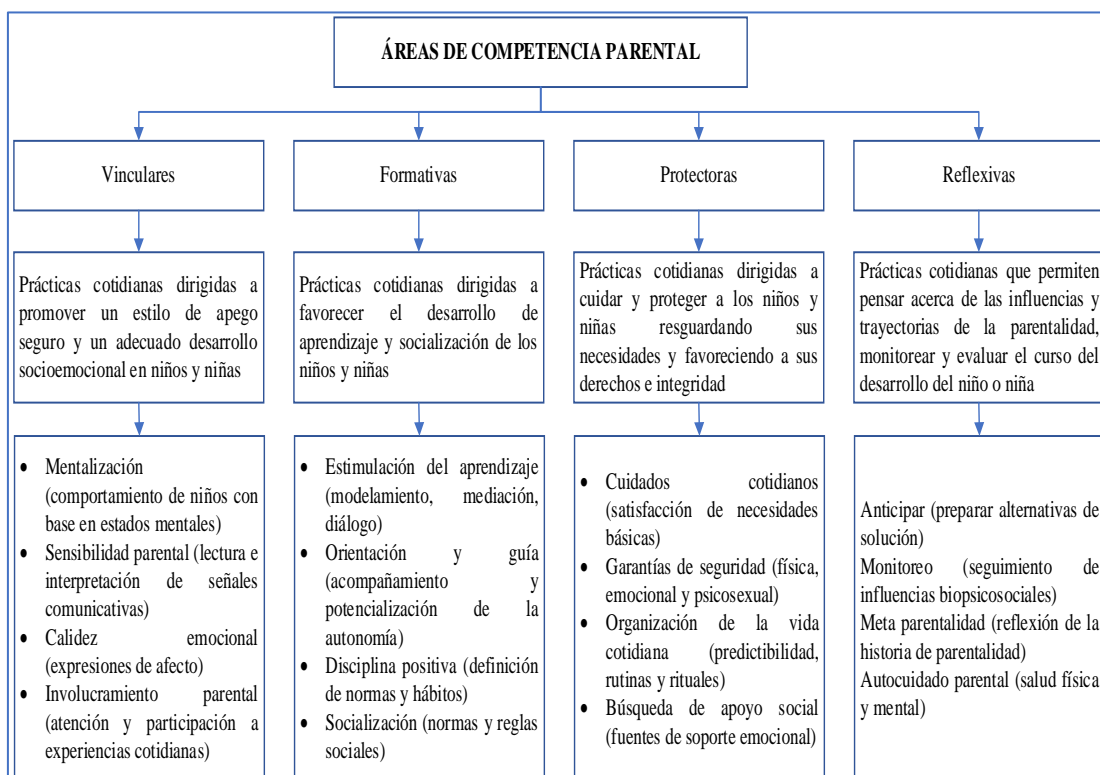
ÁREAS DE COMPETENCIA PARENTAL

Vinculares

Prácticas cotidianas dirigidas a promover un estilo de apego seguro y un adecuado desarrollo socioemocional en niños y niñas

- Mentalización (comportamiento de niños con base en estados mentales)
- Sensibilidad parental (lectura e interpretación de señales comunicativas)
- Calidez emocional (expresiones de afecto)
- Involucramiento parental (atención y participación a experiencias cotidianas)

Formativas

Prácticas cotidianas dirigidas a favorecer el desarrollo de aprendizaje y socialización de los niños y niñas

- Estimulación del aprendizaje (modelamiento, mediación, diálogo)
- Orientación y guía (acompañamiento y potencialización de la autonomía)
- Disciplina positiva (definición de normas y hábitos)
- Socialización (normas y reglas sociales)

Protectoras

Prácticas cotidianas dirigidas a cuidar y proteger a los niños y niñas resguardando sus necesidades y favoreciendo a sus derechos e integridad

- Cuidados cotidianos (satisfacción de necesidades básicas)
- Garantías de seguridad (física, emocional y psicosexual)
- Organización de la vida cotidiana (predictibilidad, rutinas y rituales)
- Búsqueda de apoyo social (fuentes de soporte emocional)

Reflexivas

Prácticas cotidianas que permiten pensar acerca de las influencias y trayectorias de la parentalidad, monitorear y evaluar el curso del desarrollo del niño o niña

Anticipar (preparar alternativas de solución)
Monitoreo (seguimiento de influencias biopsicosociales)
Meta parentalidad (reflexión de la historia de parentalidad)
Autocuidado parental (salud física y mental)